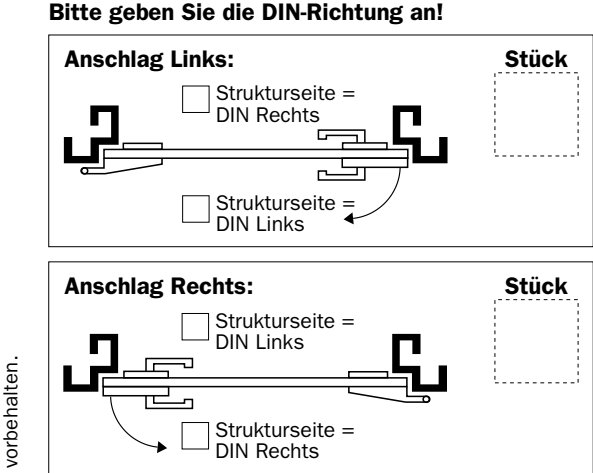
Bitte geben Sie die DIN-Richtung an!

Anschlag Links:

Stück

Strukturseite = DIN Rechts

Strukturseite = DIN Links

Anschlag Rechts:

Stück

Strukturseite = DIN Links

Strukturseite = DIN Rechts

vorbehalten.